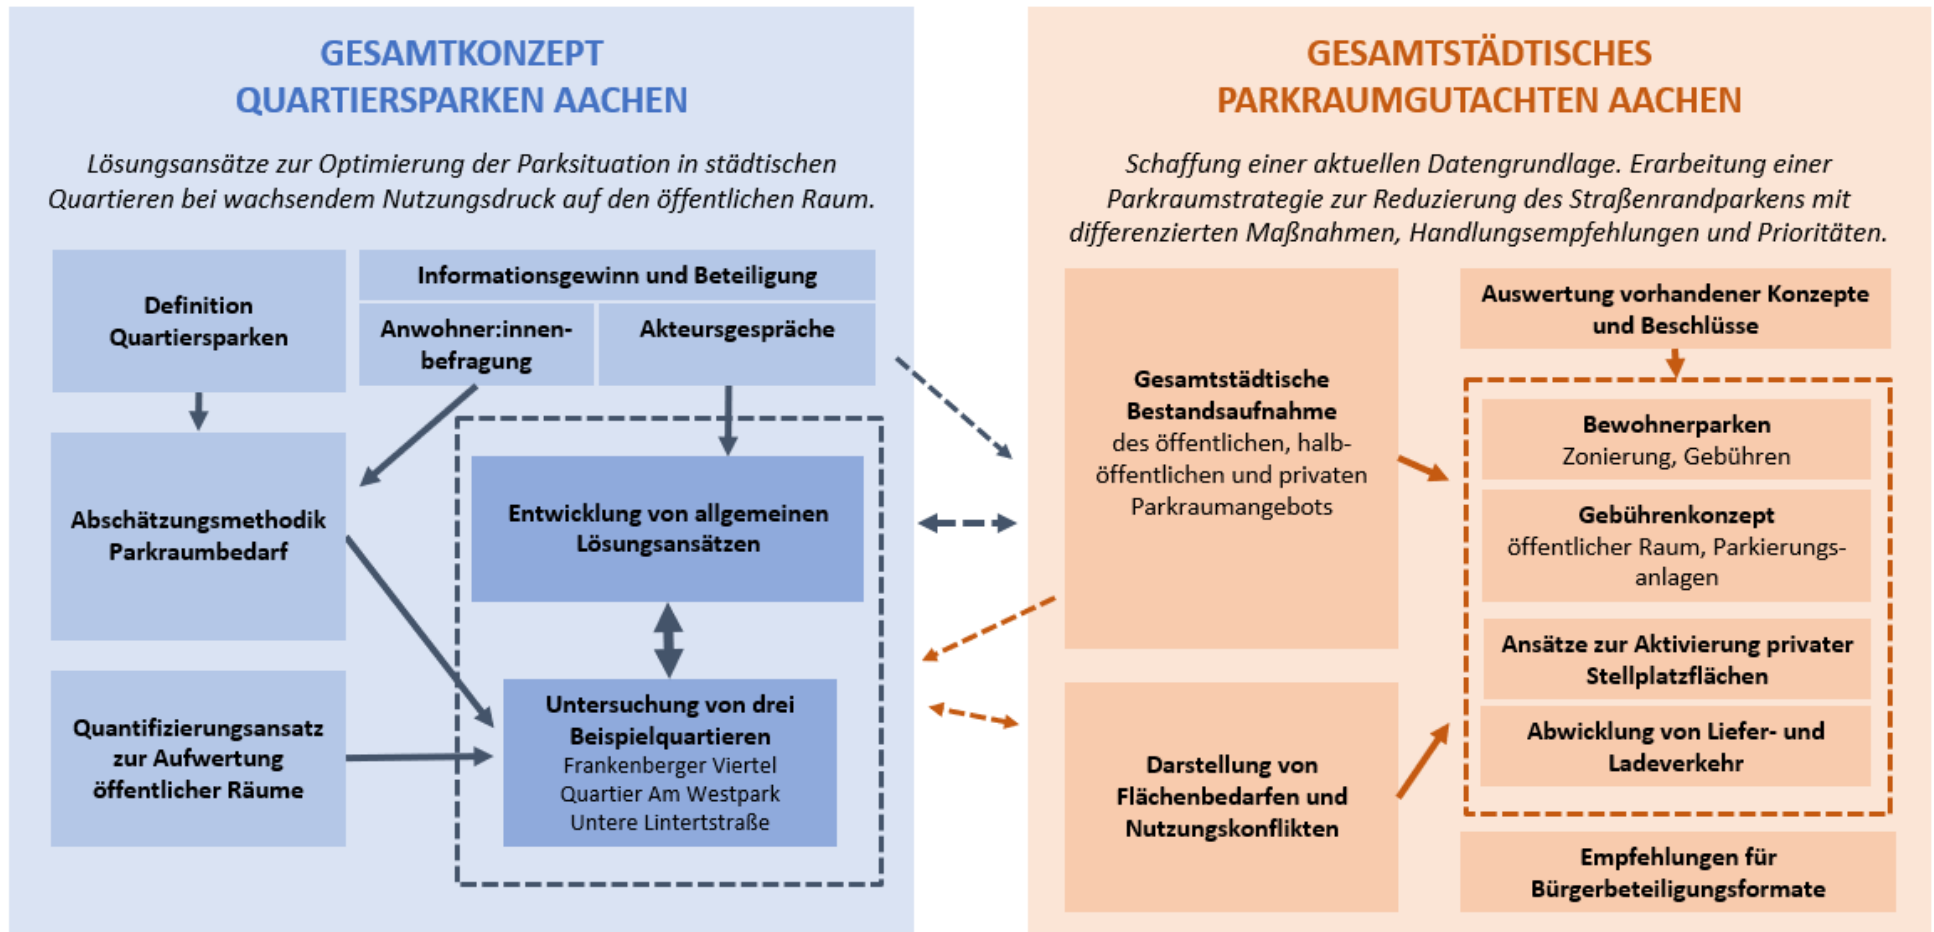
GESAMTKONZEPT QUARTIERSPARKEN AACHEN

Lösungsansätze zur Optimierung der Parksituation in städtischen Quartieren bei wachsendem Nutzungsdruck auf den öffentlichen Raum.

Definition Quartiersparken

Informationsgewinn und Beteiligung

Anwohner:innenbefragung

Akteursgespräche

Abschätzungsmethodik Parkraumbedarf

Entwicklung von allgemeinen Lösungsansätzen

Quantifizierungsansatz zur Aufwertung öffentlicher Räume

Untersuchung von drei Beispielquartieren
Frankenberger Viertel
Quartier Am Westpark
Untere Lintertstraße

GESAMTSTÄDTISCHES PARKRAUMGUTACHTEN AACHEN

Schaffung einer aktuellen Datengrundlage. Erarbeitung einer Parkraumstrategie zur Reduzierung des Straßenrandparkens mit differenzierten Maßnahmen, Handlungsempfehlungen und Prioritäten.

Gesamtstädtische Bestandsaufnahme des öffentlichen, halböffentlichen und privaten Parkraumangebots

Auswertung vorhandener Konzepte und Beschlüsse

Bewohnerparken
Zonierung, Gebühren

Gebührenkonzept
öffentlicher Raum, Parkierungsanlagen

Ansätze zur Aktivierung privater Stellplatzflächen

Abwicklung von Liefer- und Ladeverkehr

Darstellung von Flächenbedarfen und Nutzungskonflikten

Empfehlungen für Bürgerbeteiligungsformate